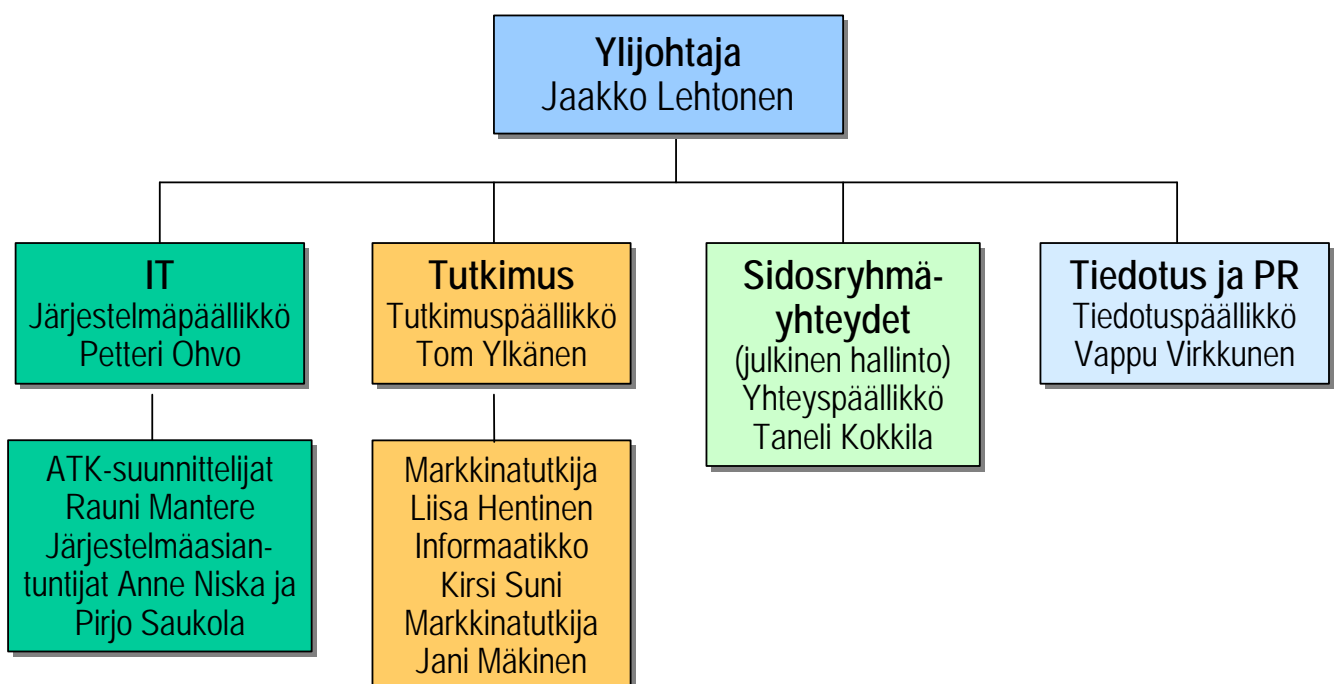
Ylijohtaja
Jaakko Lehtonen

IT
Järjestelmäpäällikkö
Petteri Ohvo

ATK-suunnittelijat
Rauni Mantere
Järjestelmäasiantuntijat Anne Niska ja
Pirjo Saukola

Tutkimus
Tutkimuspäällikkö
Tom Ylkänen

Markkinatutkija
Liisa Hentinen
Informaatikko
Kirsi Suni
Markkinatutkija
Jani Mäkinen

Sidosryhmäyhteydet
(julkinen hallinto)
Yhteyspäällikkö
Taneli Kokkila

Tiedotus ja PR
Tiedotuspäällikkö
Vappu Virkkunen